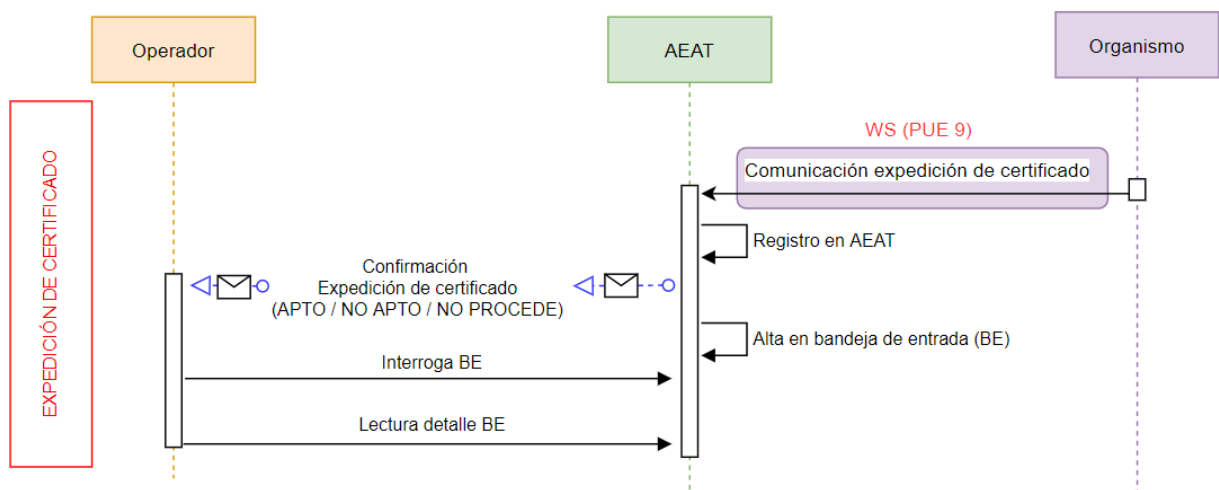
Operador

AEAT

Organismo

EXPEDICIÓN DE CERTIFICADO

WS (PUE 9)

Comunicación expedición de certificado

Registro en AEAT

Confirmación
Expedición de certificado
(APTO / NO APTO / NO PROCEDE)

Alta en bandeja de entrada (BE)

Interroga BE

Lectura detalle BE